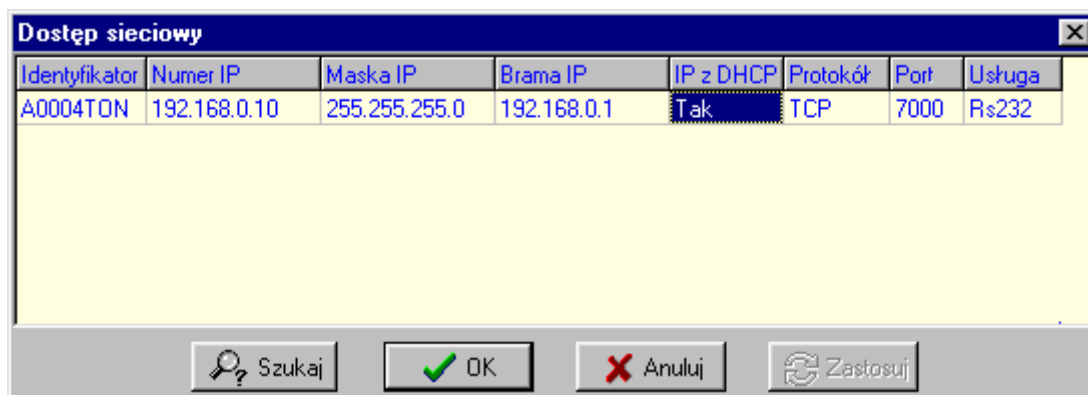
Dostęp sieciowy

| Identyfikator | Numer IP | Maska IP | Brama IP | IP z DHCP | Protokół | Port | Usługa |
|---|---|---|---|---|---|---|---|
| A0004TON | 192.168.0.10 | 255.255.255.0 | 192.168.0.1 | Tak | TCP | 7000 | Rs232 |

Szukaj OK Anuluj Zastosuj